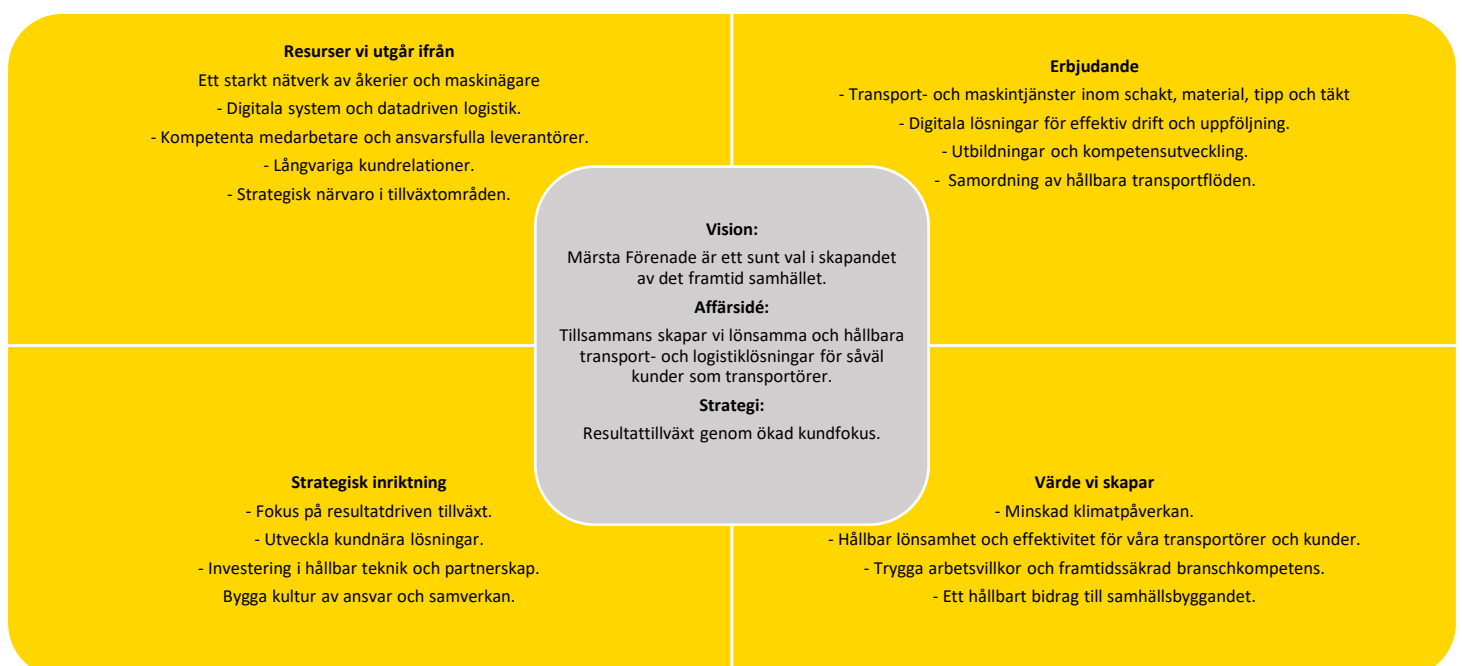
**Resurser vi utgår ifrån**
Ett starkt nätverk av åkerier och maskinägare
- Digitala system och datadriven logistik.
- Kompetenta medarbetare och ansvarsfulla leverantörer.
- Långvariga kundrelationer.
- Strategisk närvaro i tillväxtområden.

**Erbjudande**
- Transport- och maskintjänster inom schakt, material, tipp och täkt
- Digitala lösningar för effektiv drift och uppföljning.
- Utbildningar och kompetensutveckling.
- Samordning av hållbara transportflöden.

**Vision:**
Märsta Förenade är ett sunt val i skapandet av det framtid samhället.

**Affärsidé:**
Tillsammans skapar vi lönsamma och hållbara transport- och logistiklösningar för såväl kunder som transportörer.

**Strategi:**
Resultattillväxt genom ökad kundfokus.

**Strategisk inriktning**
- Fokus på resultatdriven tillväxt.
- Utveckla kundnära lösningar.
- Investering i hållbar teknik och partnerskap.
Bygga kultur av ansvar och samverkan.

**Värde vi skapar**
- Minskad klimatpåverkan.
- Hållbar lönsamhet och effektivitet för våra transportörer och kunder.
- Trygga arbetsvillkor och framtidssäkrad branschkompetens.
- Ett hållbart bidrag till samhällsbyggandet.